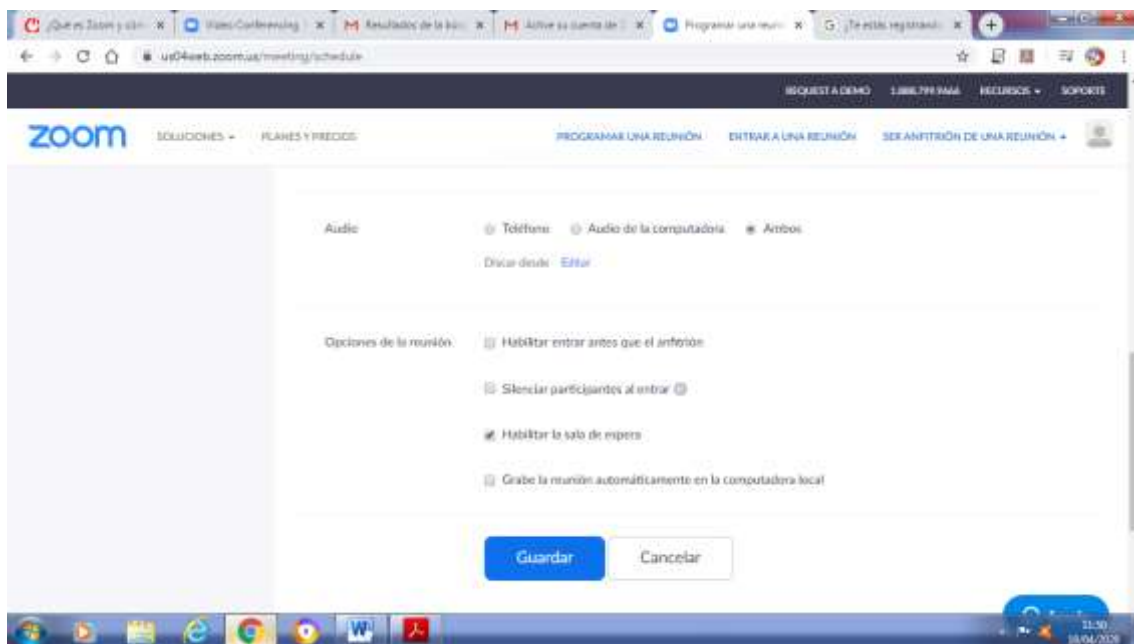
¿Qué es Zoom y cóm × | Video Conferencing × | Resultados de la bús × | Active su cuenta de × | Programar una reuni × | ¿Te estás registrando × | +

us04web.zoom.us/meeting/schedule

REQUEST A DEMO 1.888.799.9666 RECURSOS ▾ SOPORTE

zoom SOLUCIONES ▾ PLANES Y PRECIOS PROGRAMAR UNA REUNIÓN ENTRAR A UNA REUNIÓN SER ANFITRIÓN DE UNA REUNIÓN ▾

Audio Teléfono Audio de la computadora Ambos

Discar desde Editar

Opciones de la reunión Habilitar entrar antes que el anfitrión

Silenciar participantes al entrar

Habilitar la sala de espera

Grabe la reunión automáticamente en la computadora local

Guardar Cancelar

11:30
18/04/2020